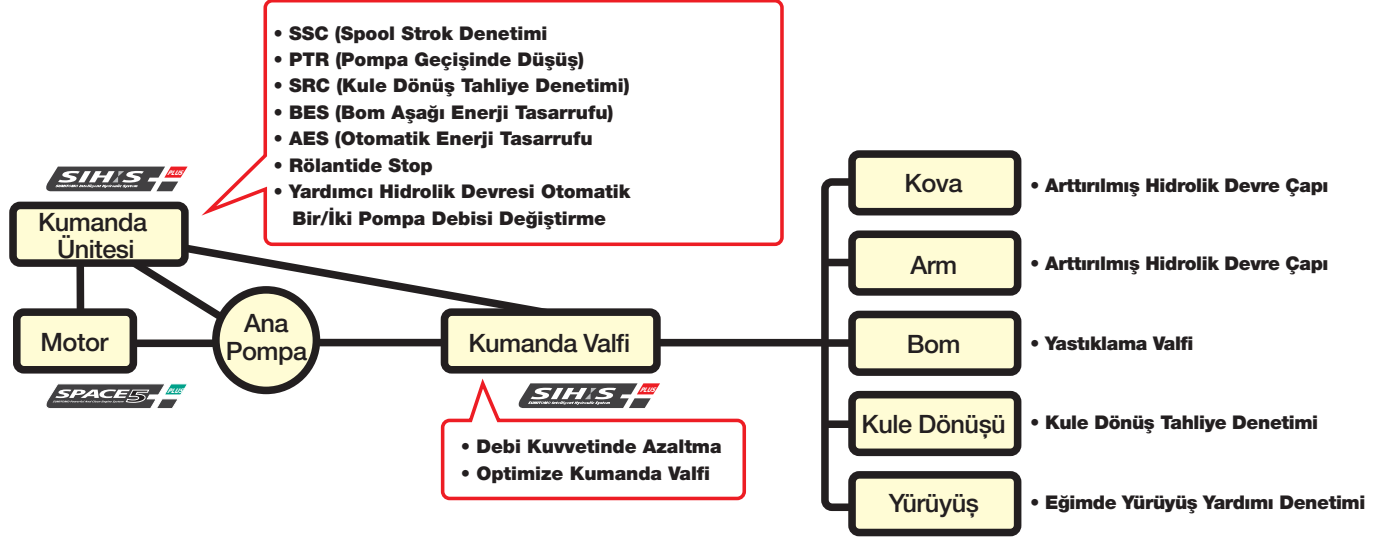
• SSC (Spool Strok Denetimi
• PTR (Pompa Geçişinde Düşüş)
• SRC (Kule Dönüş Tahliye Denetimi)
• BES (Bom Aşağı Enerji Tasarrufu)
• AES (Otomatik Enerji Tasarrufu
• Rölantide Stop
• Yardımcı Hidrolik Devresi Otomatik Bir/İki Pompa Debisi Değiştirme

SIHIS PLUS

Kumanda Ünitesi

Motor

Ana Pompa

SPACE5 PLUS

Kumanda Valfi

SIHIS PLUS

• Debi Kuvvetinde Azaltma
• Optimize Kumanda Valfi

Kova
• Arttırılmış Hidrolik Devre Çapı

Arm
• Arttırılmış Hidrolik Devre Çapı

Bom
• Yastıklama Valfi

Kule Dönüşü
• Kule Dönüş Tahliye Denetimi

Yürüyüş
• Eğimde Yürüyüş Yardımı Denetimi